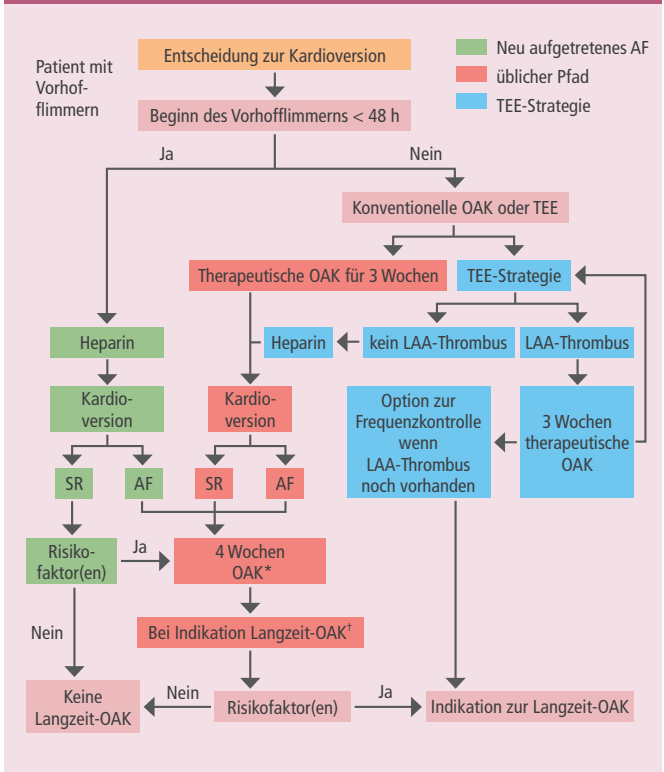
Patient mit Vorhofflimmern

Entscheidung zur Kardioversion

Neu aufgetretenes AF
üblicher Pfad
TEE-Strategie

Beginn des Vorhofflimmerns < 48 h

Ja

Nein

Konventionelle OAK oder TEE

Therapeutische OAK für 3 Wochen

TEE-Strategie

Heparin

Heparin

kein LAA-Thrombus

LAA-Thrombus

Kardioversion

Kardioversion

Option zur Frequenzkontrolle wenn LAA-Thrombus noch vorhanden

3 Wochen therapeutische OAK

SR

AF

SR

AF

Risikofaktor(en)

Ja

4 Wochen OAK*

Nein

Bei Indikation Langzeit-OAK$^{†}$

Keine Langzeit-OAK

Nein

Risikofaktor(en)

Ja

Indikation zur Langzeit-OAK